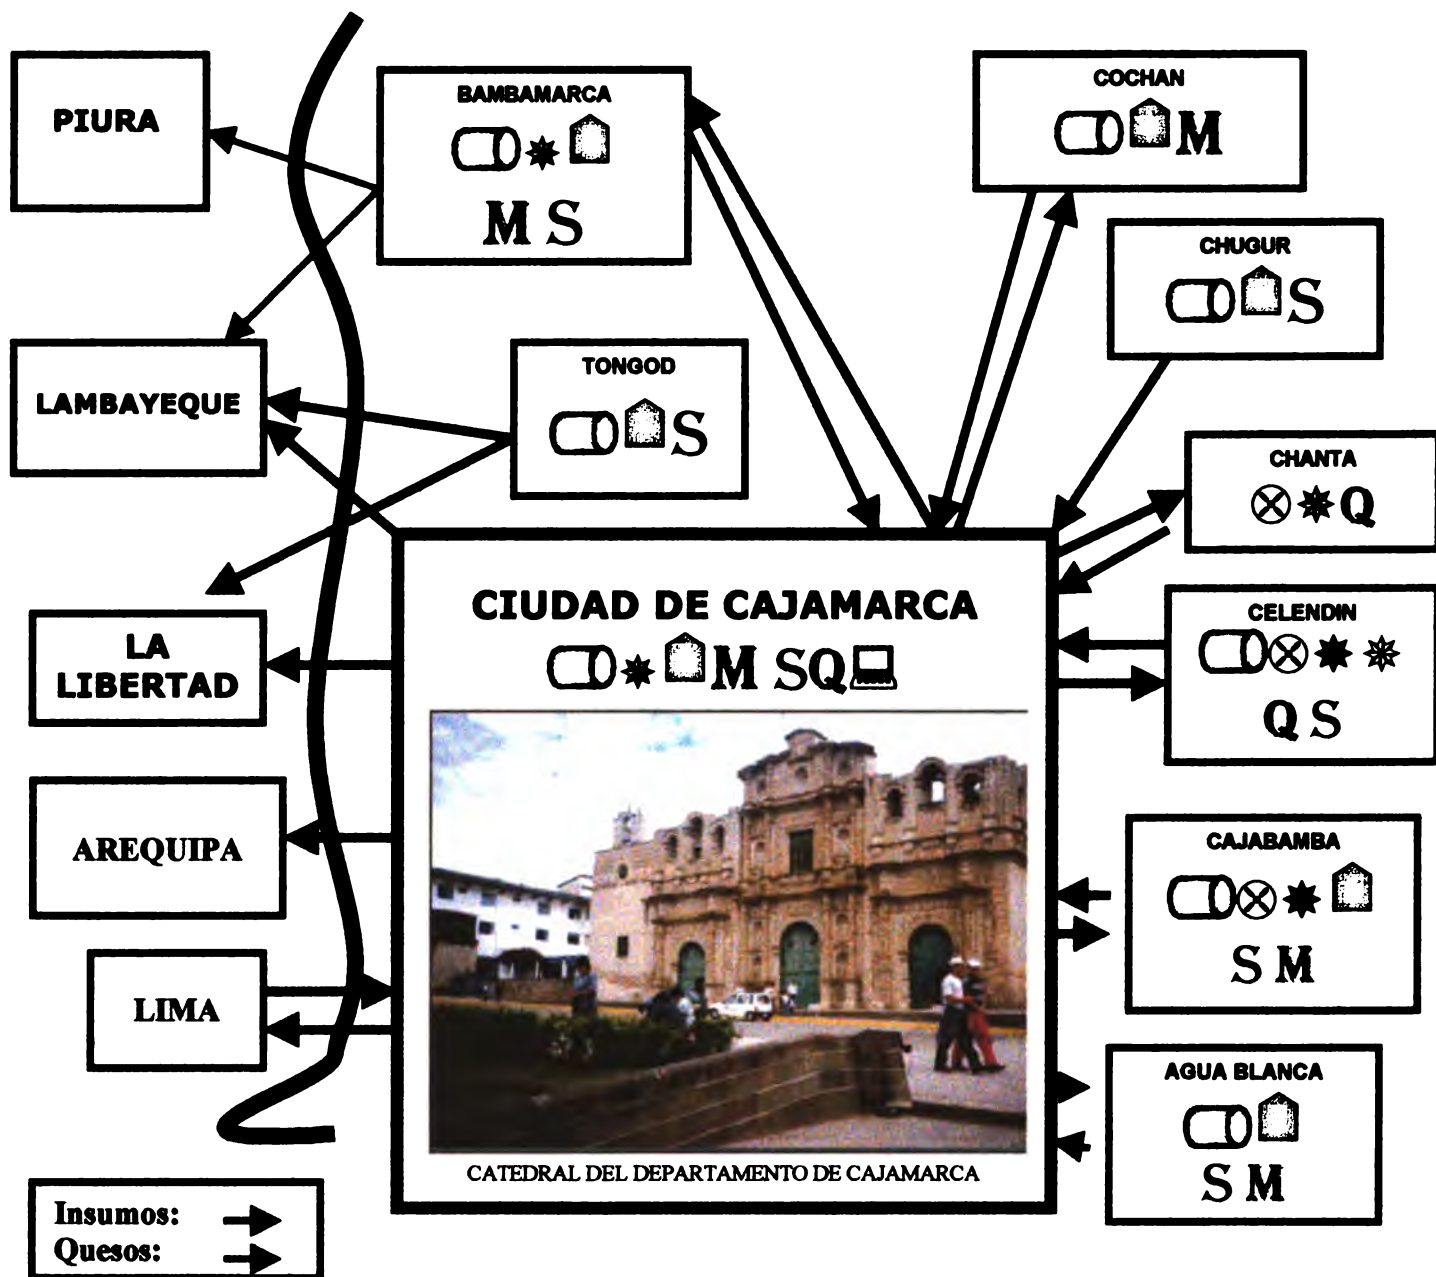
PIURA

BAMBAMARCA
M S

COCHAN
M

CHUGUR
S

LAMBAYEQUE

TONGOD
S

CHANTA
Q

CIUDAD DE CAJAMARCA
M SQ

CELENDIN
Q S

LA LIBERTAD

AREQUIPA

CAJABAMBA
S M

LIMA

AGUA BLANCA
S M

CATEDRAL DEL DEPARTAMENTO DE CAJAMARCA

Insumos:
Quesos: